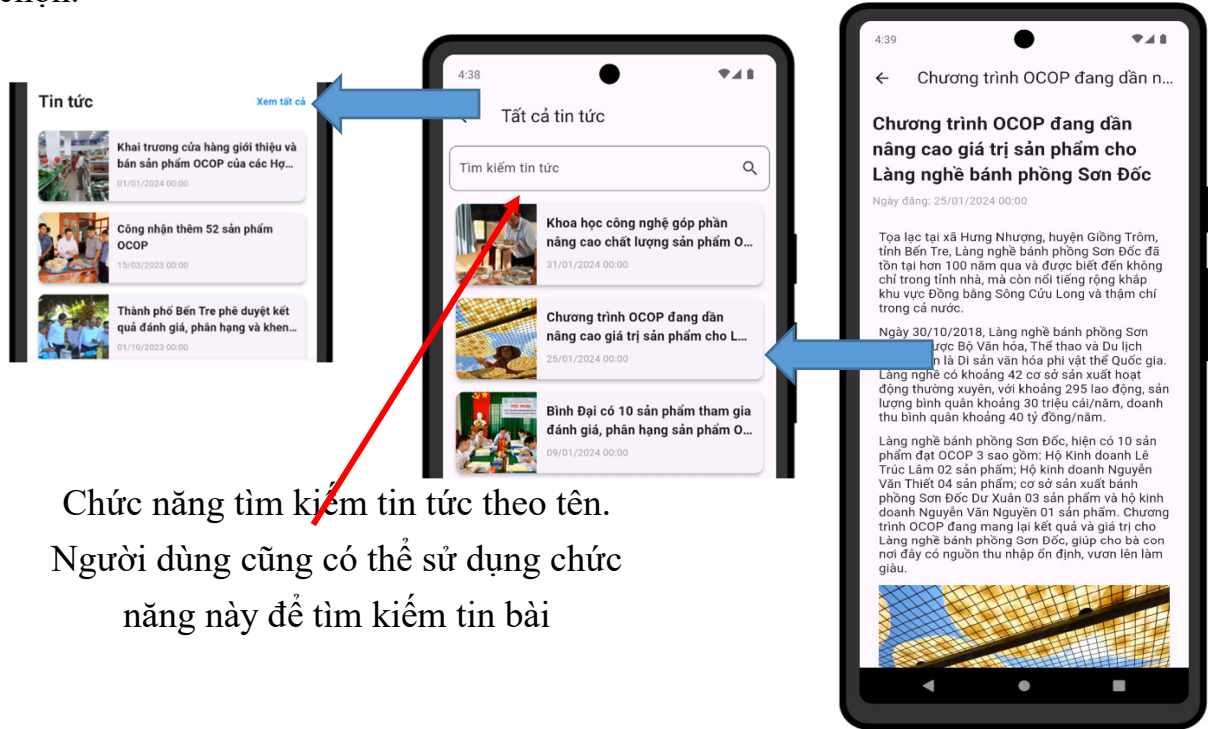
chọn.

Tin tức
Xem tất cả

Khai trương cửa hàng giới thiệu và bán sản phẩm OCOP của các Hợ...
01/01/2024 00:00

Công nhận thêm 52 sản phẩm OCOP
15/03/2023 00:00

Thành phố Bến Tre phê duyệt kết quả đánh giá, phân hạng và khen...
01/10/2023 00:00

4:38

Tất cả tin tức

Tìm kiếm tin tức

Khoa học công nghệ góp phần nâng cao chất lượng sản phẩm O...
31/01/2024 00:00

Chương trình OCOP đang dần nâng cao giá trị sản phẩm cho L...
25/01/2024 00:00

Bình Đại có 10 sản phẩm tham gia đánh giá, phân hạng sản phẩm O...
09/01/2024 00:00

Chức năng tìm kiếm tin tức theo tên. Người dùng cũng có thể sử dụng chức năng này để tìm kiếm tin bài

4:39

Chương trình OCOP đang dần n...

Chương trình OCOP đang dần nâng cao giá trị sản phẩm cho Làng nghề bánh phồng Sơn Đốc

Ngày đăng: 25/01/2024 00:00

Tọa lạc tại xã Hưng Nhượng, huyện Giồng Trôm, tỉnh Bến Tre, Làng nghề bánh phồng Sơn Đốc đã tồn tại hơn 100 năm qua và được biết đến không chỉ trong tỉnh nhà, mà còn nổi tiếng rộng khắp khu vực Đồng bằng Sông Cửu Long và thậm chí trong cả nước.

Ngày 30/10/2018, Làng nghề bánh phồng Sơn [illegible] được Bộ Văn hóa, Thể thao và Du lịch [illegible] là Di sản văn hóa phi vật thể Quốc gia. Làng nghề có khoảng 42 cơ sở sản xuất hoạt động thường xuyên, với khoảng 295 lao động, sản lượng bình quân khoảng 30 triệu cái/năm, doanh thu bình quân khoảng 40 tỷ đồng/năm.

Làng nghề bánh phồng Sơn Đốc, hiện có 10 sản phẩm đạt OCOP 3 sao gồm: Hộ Kinh doanh Lê Trúc Lâm 02 sản phẩm; Hộ kinh doanh Nguyễn Văn Thiết 04 sản phẩm; cơ sở sản xuất bánh phồng Sơn Đốc Dư Xuân 03 sản phẩm và hộ kinh doanh Nguyễn Văn Nguyên 01 sản phẩm. Chương trình OCOP đang mang lại kết quả và giá trị cho Làng nghề bánh phồng Sơn Đốc, giúp cho bà con nơi đây có nguồn thu nhập ổn định, vươn lên làm giàu.